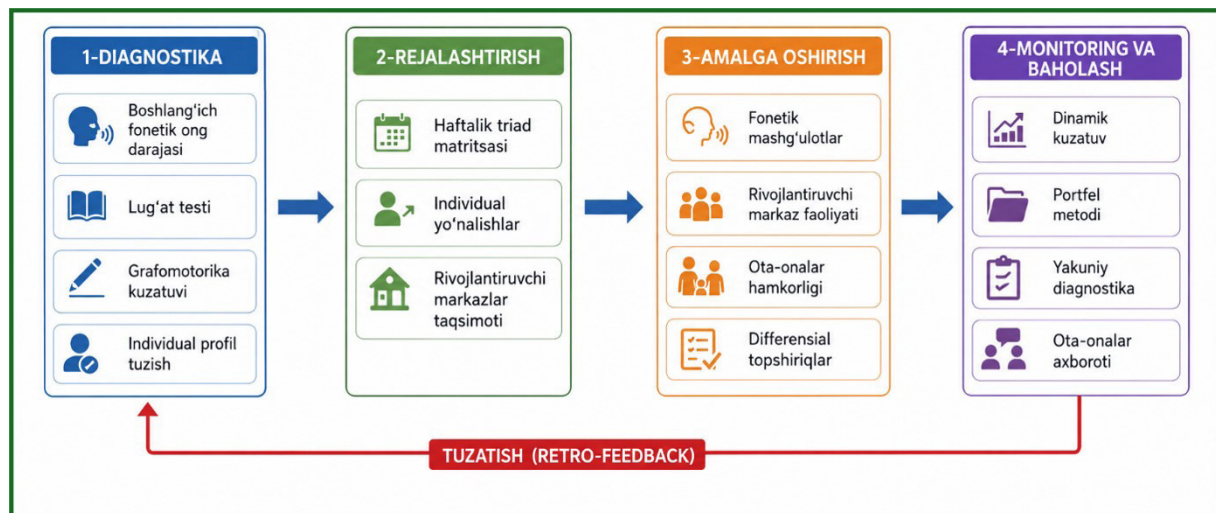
1-DIAGNOSTIKA

Boshlang'ich fonetik ong darajasi

Lug'at testi

Grafomotorika kuzatuvi

Individual profil tuzish

2-REJALASHTIRISH

Haftalik triad matritsasi

Individual yo'nalishlar

Rivojlantiruvchi markazlar taqsimoti

3-AMALGA OSHIRISH

Fonetik mashg'ulotlar

Rivojlantiruvchi markaz faoliyati

Ota-onalar hamkorligi

Differensial topshiriqlar

4-MONITORING VA BAHOLASH

Dinamik kuzatuv

Portfel metodi

Yakuniy diagnostika

Ota-onalar axboroti

TUZATISH (RETRO-FEEDBACK)